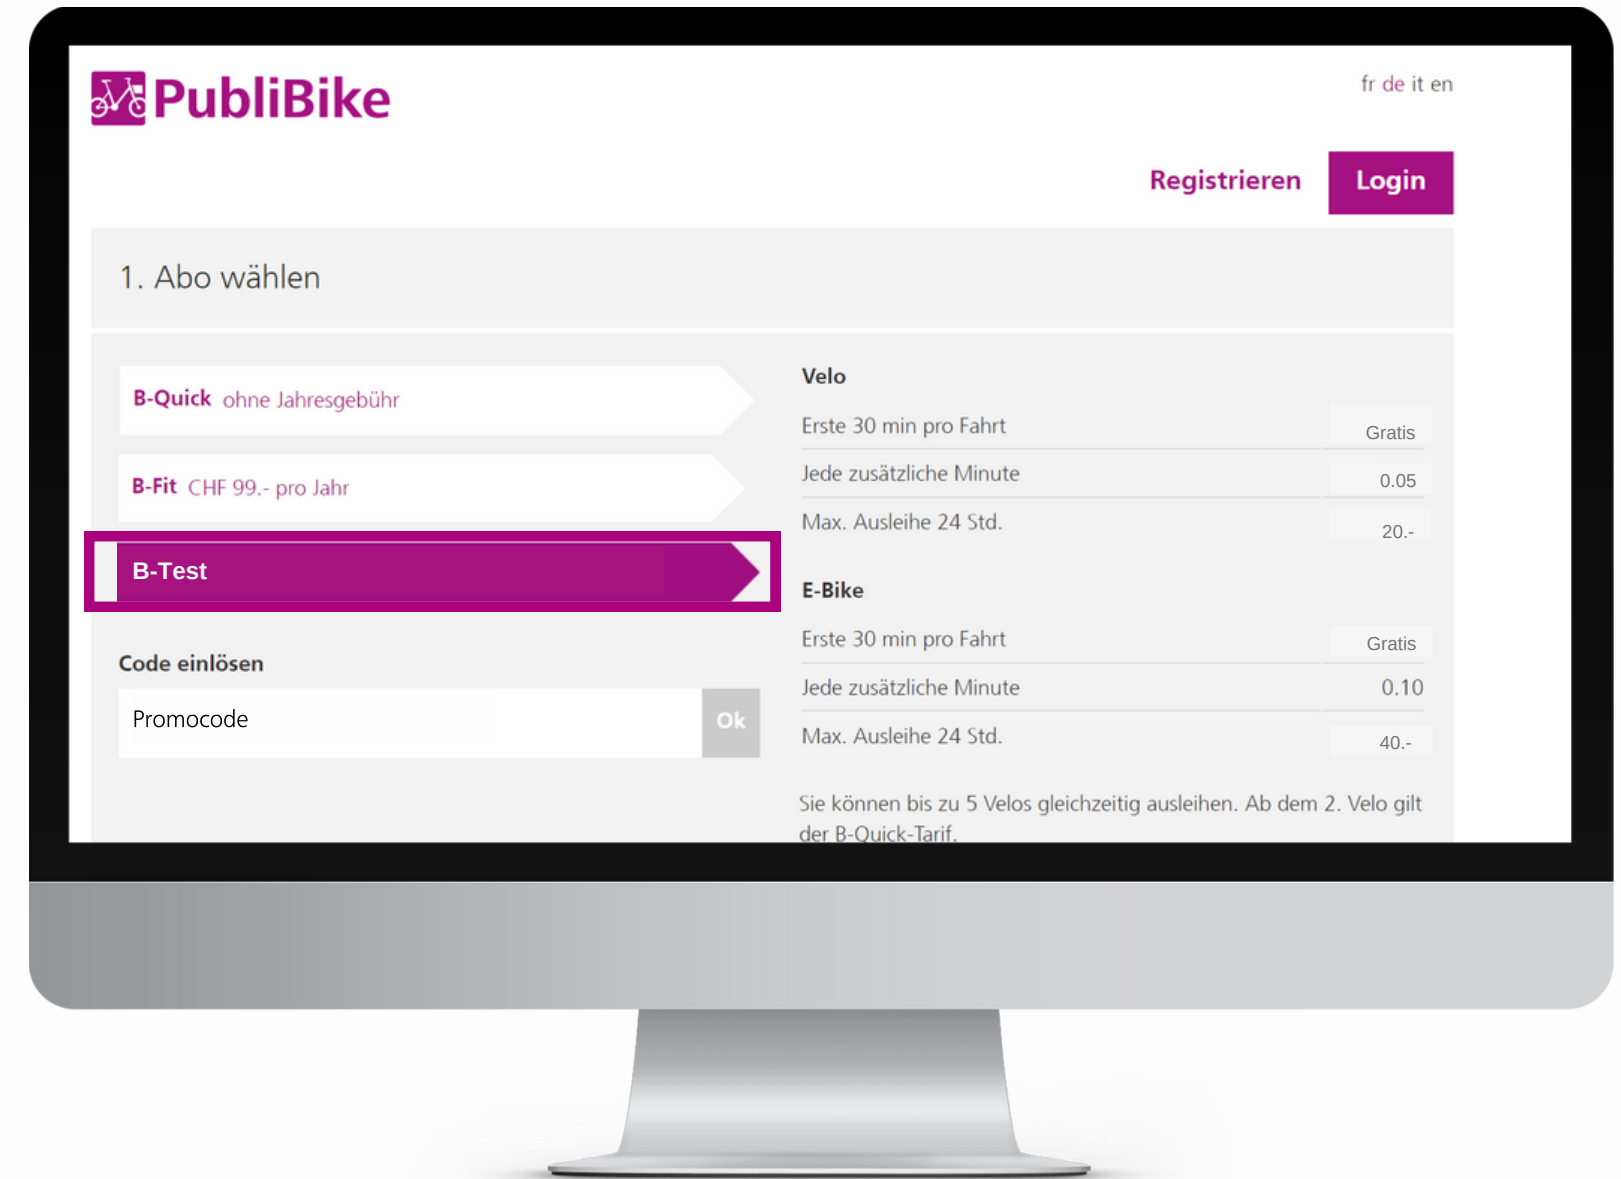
PubliBike

fr de it en

Registrieren Login

1. Abo wählen

B-Quick ohne Jahresgebühr

B-Fit CHF 99.- pro Jahr

B-Test

Code einlösen

Promocode Ok

Velo

| | |
|---|---|
| Erste 30 min pro Fahrt | Gratis |
| Jede zusätzliche Minute | 0.05 |
| Max. Ausleihe 24 Std. | 20.- |

E-Bike

| | |
|---|---|
| Erste 30 min pro Fahrt | Gratis |
| Jede zusätzliche Minute | 0.10 |
| Max. Ausleihe 24 Std. | 40.- |

Sie können bis zu 5 Velos gleichzeitig ausleihen. Ab dem 2. Velo gilt der B-Quick-Tarif.